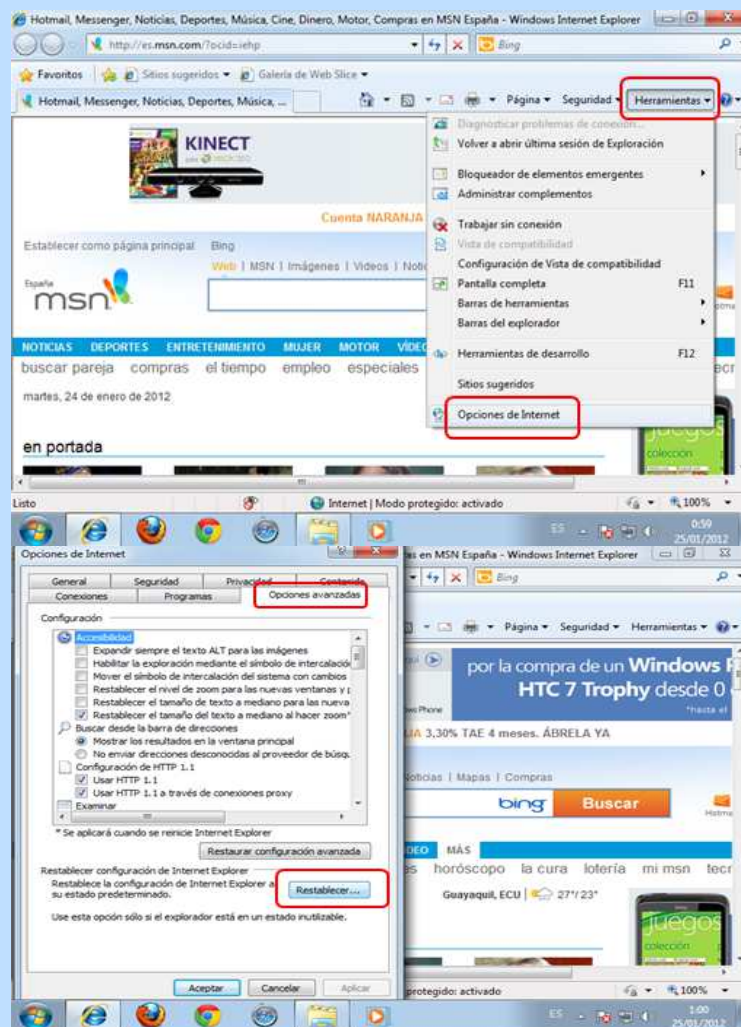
Hotmail, Messenger, Noticias, Deportes, Música, Cine, Dinero, Motor, Compras en MSN España - Windows Internet Explorer

http://es.msn.com/?ocid=iehp

Bing

Favoritos | Sitios sugeridos ▾ | Galería de Web Slice ▾

Hotmail, Messenger, Noticias, Deportes, Música, ...

Página ▾ Seguridad ▾ Herramientas ▾

KINECT

Cuenta NARANJA

Establecer como página principal Bing

Web | MSN | Imágenes | Videos | Noti

España msn

NOTICIAS DEPORTES ENTRETENIMIENTO MUJER MOTOR VÍDEO

buscar pareja compras el tiempo empleo especiales

martes, 24 de enero de 2012

en portada

Diagnosticar problemas de conexión...
Volver a abrir última sesión de Exploración
Bloqueador de elementos emergentes
Administrar complementos
Trabajar sin conexión
Vista de compatibilidad
Configuración de Vista de compatibilidad
Pantalla completa F11
Barras de herramientas
Barras del explorador
Herramientas de desarrollo F12
Sitios sugeridos
Opciones de Internet

juegos colección

Listo

Internet | Modo protegido: activado

100%

0:59 25/01/2012

Opciones de Internet

General | Seguridad | Privacidad | Contenido
Conexiones | Programas | Opciones avanzadas

Configuración

Accesibilidad
Expandir siempre el texto ALT para las imágenes
Habilitar la exploración mediante el símbolo de intercalació
Mover el símbolo de intercalación del sistema con cambios
Restablecer el nivel de zoom para las nuevas ventanas y p
Restablecer el tamaño de texto a mediano para las nueva
Restablecer el tamaño del texto a mediano al hacer zoom*
Buscar desde la barra de direcciones
Mostrar los resultados en la ventana principal
No enviar direcciones desconocidas al proveedor de búsqu
Configuración de HTTP 1.1
Usar HTTP 1.1
Usar HTTP 1.1 a través de conexiones proxy
Examinar

* Se aplicará cuando se reinicie Internet Explorer

Restaurar configuración avanzada

Restablecer configuración de Internet Explorer
Restablece la configuración de Internet Explorer a su estado predeterminado.

Restablecer...

Use esta opción sólo si el explorador está en un estado inutilizable.

Aceptar | Cancelar | Aplicar

s en MSN España - Windows Internet Explorer

Bing

Página ▾ Seguridad ▾ Herramientas ▾

por la compra de un Windows P
HTC 7 Trophy desde 0

*hasta el

A 3,30% TAE 4 meses. ÁBRELA YA

oticias | Mapas | Compras

bing Buscar

DEO MÁS

s horóscopo la cura lotería mi msn tecr

Guayaquil, ECU | 27°/23°

juegos colección

protegido: activado

100%

1:00 25/01/2012